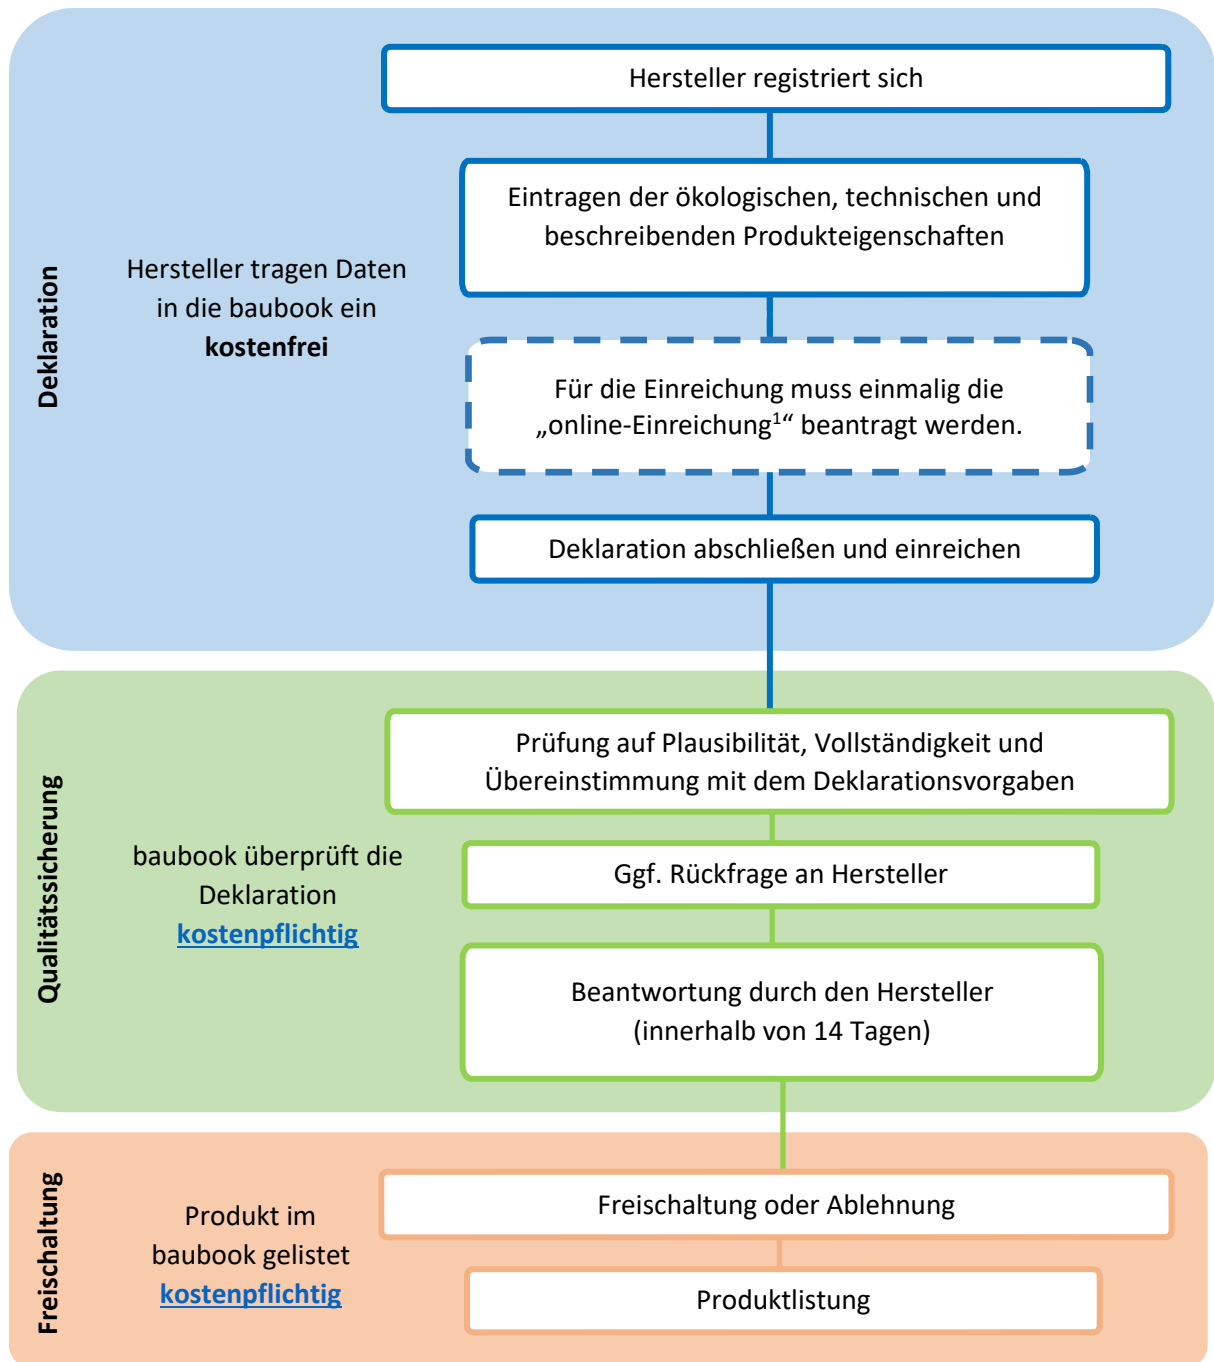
Deklaration

Hersteller tragen Daten in die baubook ein **kostenfrei**

Hersteller registriert sich

Eintragen der ökologischen, technischen und beschreibenden Produkteigenschaften

Für die Einreichung muss einmalig die „online-Einreichung$^1$“ beantragt werden.

Deklaration abschließen und einreichen

Qualitätssicherung

baubook überprüft die Deklaration kostenpflichtig

Prüfung auf Plausibilität, Vollständigkeit und Übereinstimmung mit dem Deklarationsvorgaben

Ggf. Rückfrage an Hersteller

Beantwortung durch den Hersteller (innerhalb von 14 Tagen)

Freischaltung

Produkt im baubook gelistet kostenpflichtig

Freischaltung oder Ablehnung

Produktlistung